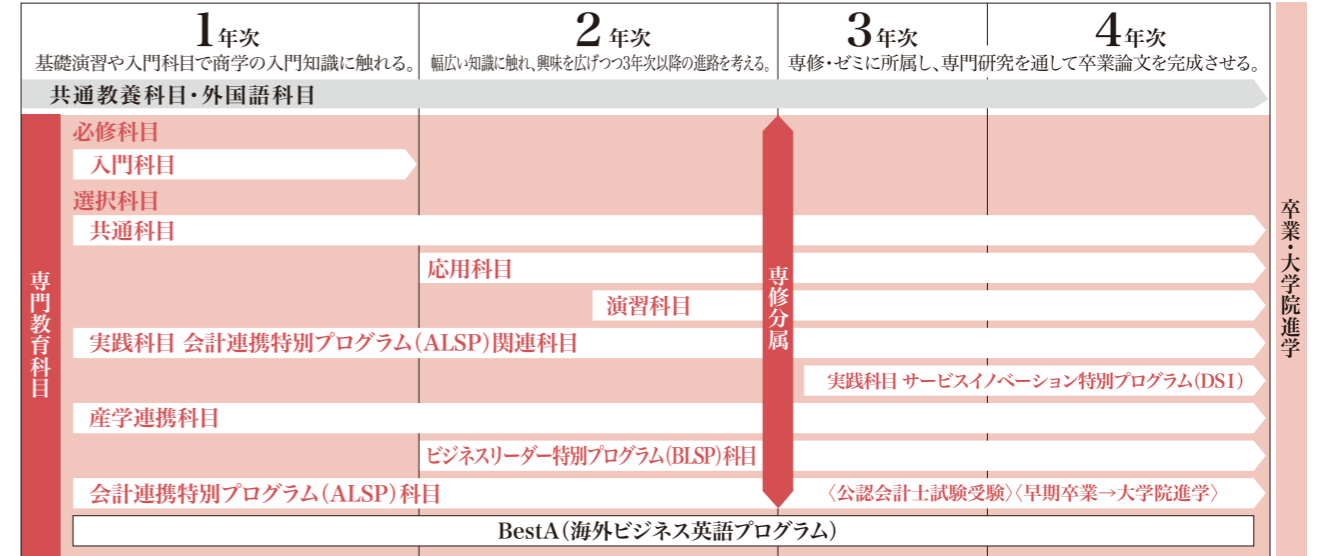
1年次
基礎演習や入門科目で商学の入門知識に触れる。

2年次
幅広い知識に触れ、興味を広げつつ3年次以降の進路を考える。

3年次

4年次
専修・ゼミに所属し、専門研究を通して卒業論文を完成させる。

共通教養科目・外国語科目

専門教育科目

必修科目
入門科目
選択科目
共通科目
応用科目
演習科目
実践科目 会計連携特別プログラム（ALSP）関連科目
実践科目 サービスイノベーション特別プログラム（DSI）
産学連携科目
ビジネスリーダー特別プログラム（BLSP）科目
会計連携特別プログラム（ALSP）科目
〈公認会計士試験受験〉〈早期卒業→大学院進学〉
BestA（海外ビジネス英語プログラム）

専修分属

卒業・大学院進学